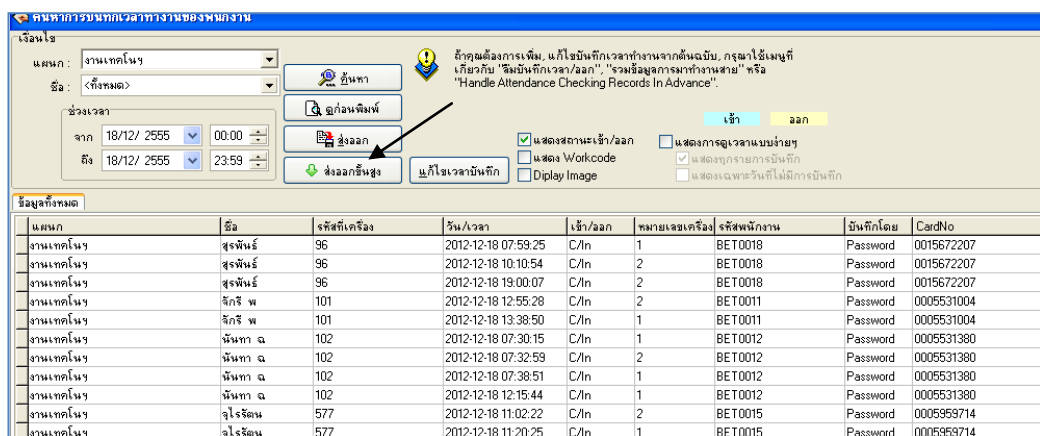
ค้นหาการบันทึกเวลาทำงานของพนักงาน

เงื่อนไข
แผนก : งานเทคโนฯ
ชื่อ : <ทั้งหมด>
ช่วงเวลา
จาก 18/12/ 2555 00:00
ถึง 18/12/ 2555 23:59

ค้นหา
ดูก่อนพิมพ์
ส่งออก
ส่งออกขั้นสูง
แก้ไขเวลาบันทึก

ถ้าคุณต้องการเพิ่ม, แก้ไขบันทึกเวลาทำงานจากต้นฉบับ, กรุณาใช้เมนูที่เกี่ยวกับ "ลืมบันทึกเวลา/ออก", "รวมข้อมูลการมาทำงานสาย" หรือ "Handle Attendance Checking Records In Advance".

เข้า ออก

แสดงสถานะเข้า/ออก
แสดง Workcode
Diplay Image
แสดงการดูเวลาแบบง่ายๆ
แสดงทุกรายการบันทึก
แสดงเฉพาะวันที่ไม่มีการบันทึก

ข้อมูลทั้งหมด

| แผนก | ชื่อ | รหัสที่เครื่อง | วัน/เวลา | เข้า/ออก | หมายเลขเครื่อง | รหัสพนักงาน | บันทึกโดย | CardNo |
|---|---|---|---|---|---|---|---|---|
| งานเทคโนฯ | สุรพันธ์ | 96 | 2012-12-18 07:59:25 | C/In | 1 | BET0018 | Password | 0015672207 |
| งานเทคโนฯ | สุรพันธ์ | 96 | 2012-12-18 10:10:54 | C/In | 2 | BET0018 | Password | 0015672207 |
| งานเทคโนฯ | สุรพันธ์ | 96 | 2012-12-18 19:00:07 | C/In | 2 | BET0018 | Password | 0015672207 |
| งานเทคโนฯ | จักรี พ | 101 | 2012-12-18 12:55:28 | C/In | 1 | BET0011 | Password | 0005531004 |
| งานเทคโนฯ | จักรี พ | 101 | 2012-12-18 13:38:50 | C/In | 1 | BET0011 | Password | 0005531004 |
| งานเทคโนฯ | นันทา ฉ | 102 | 2012-12-18 07:30:15 | C/In | 1 | BET0012 | Password | 0005531380 |
| งานเทคโนฯ | นันทา ฉ | 102 | 2012-12-18 07:32:59 | C/In | 2 | BET0012 | Password | 0005531380 |
| งานเทคโนฯ | นันทา ฉ | 102 | 2012-12-18 07:38:51 | C/In | 1 | BET0012 | Password | 0005531380 |
| งานเทคโนฯ | นันทา ฉ | 102 | 2012-12-18 12:15:44 | C/In | 1 | BET0012 | Password | 0005531380 |
| งานเทคโนฯ | จุไรรัตน | 577 | 2012-12-18 11:02:22 | C/In | 2 | BET0015 | Password | 0005959714 |
| งานเทคโนฯ | จุไรรัตน | 577 | 2012-12-18 11:20:25 | C/In | 1 | BET0015 | Password | 0005959714 |